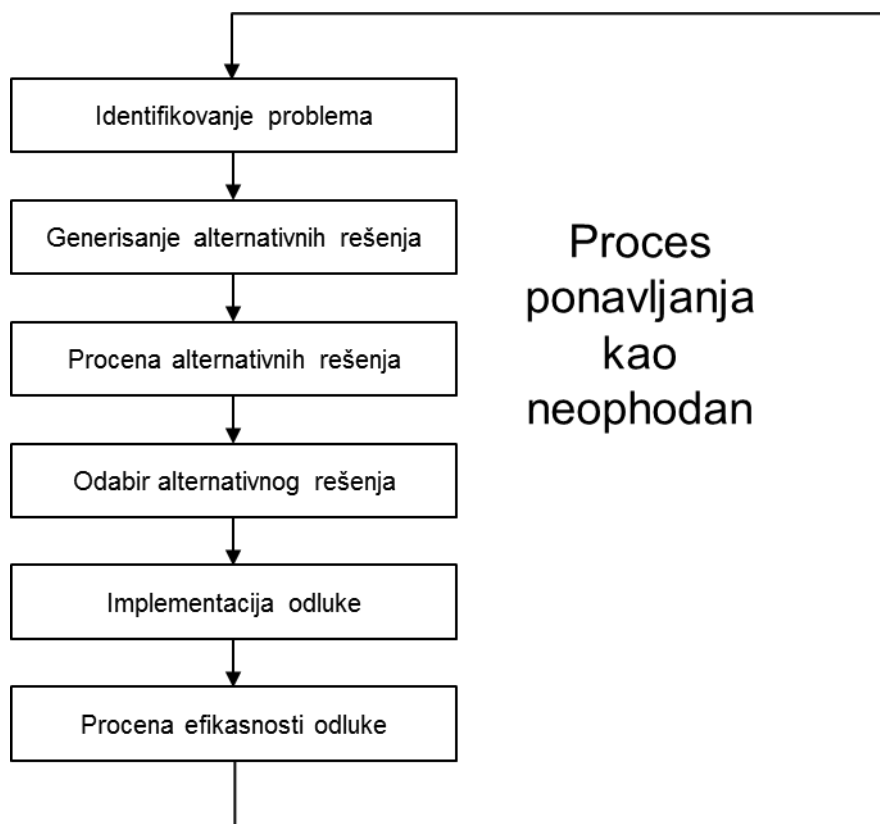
Identifikovanje problema

Generisanje alternativnih rešenja

Procena alternativnih rešenja

Odabir alternativnog rešenja

Implementacija odluke

Procena efikasnosti odluke

Proces ponavljanja kao neophodan